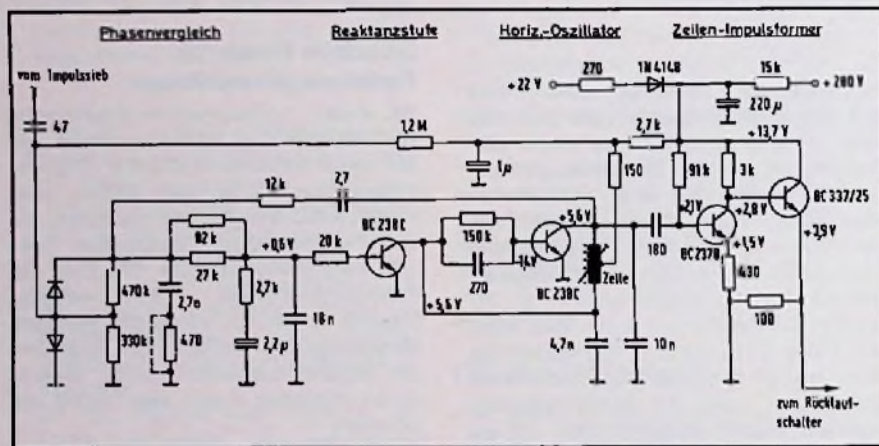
Phasenvergleich
Reaktanzstufe
Horiz.-Oszillator
Zeilen-Impulsformer

vom Impulssieb
47
+22 V
270
1N 4148
15 k
+280 V
220 µ
1,2 M
2,7 k
+13,7 V
1µ
150
91 k
3 k
12 k
2,7
BC 337/25
+5,6 V
21 V
+2,8 V
82 k
150 k
180
+0,6 V
20 k
BC 238C
+1,5 V
+3,9 V
27 k
2,7 k
1,6 V
BC 237B
470 k
2,7 n
270
BC 238C
Zeile
430
330 k
470
18 n
+5,5 V
2,2 µ
100
4,7 n
10 n
zum Rücklaufschalter